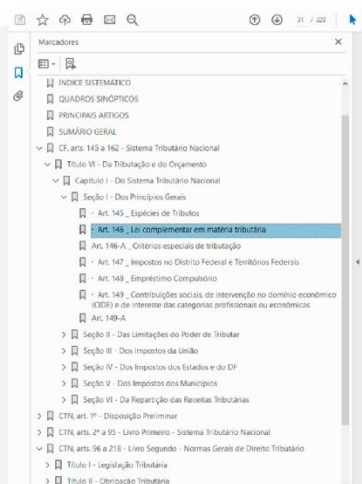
31 / 320

Marcadores

ÍNDICE SISTEMÁTICO

QUADROS SINÓPTICOS

PRINCIPAIS ARTIGOS

SUMÁRIO GERAL

CF, arts. 145 a 162 - Sistema Tributário Nacional

Título VI - Da Tributação e do Orçamento

Capítulo I - Do Sistema Tributário Nacional

Seção I - Dos Princípios Gerais

• Art. 145 _ Espécies de Tributos

• Art. 146 _ Lei complementar em matéria tributária

Art. 146-A _ Critérios especiais de tributação

• Art. 147 _ Impostos no Distrito Federal e Territórios Federais

• Art. 148 _ Empréstimo Compulsório

• Art. 149 _ Contribuições sociais, de intervenção no domínio econômico (CIDE) e de interesse das categorias profissionais ou econômicas

Art. 149-A

Seção II - Das Limitações do Poder de Tributar

Seção III - Dos Impostos da União

Seção IV - Dos Impostos dos Estados e do DF

Seção V - Dos Impostos dos Municípios

Seção VI - Da Repartição das Receitas Tributárias

CTN, art. 1º - Disposição Preliminar

CTN, arts. 2º a 95 - Livro Primeiro - Sistema Tributário Nacional

CTN, arts. 96 a 218 - Livro Segundo - Normas Gerais de Direito Tributário

Título I - Legislação Tributária

Título II - Obrigação Tributária